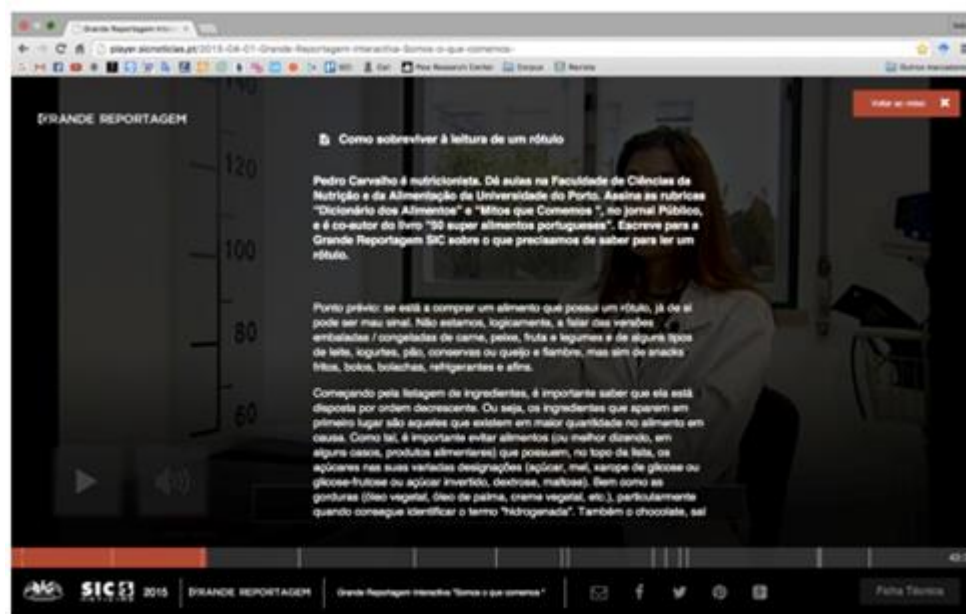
Grande Reportagem Inter... ×

player.sicnoticias.pt/2015-04-01-Grande-Reportagem-Interactiva-Somos-o-que-comemos-

Pew Research Center  Outras marcações

GRANDE REPORTAGEM

Voltar ao vídeo ✖

120

100

80

60

Como sobreviver à leitura de um rótulo

Pedro Carvalho é nutricionista. Dá aulas na Faculdade de Ciências da Nutrição e da Alimentação da Universidade do Porto. Assina as rubricas "Dicionário dos Alimentos" e "Mitos que Comemos ", no jornal Público, e é co-autor do livro "50 super alimentos portugueses". Escreve para a Grande Reportagem SIC sobre o que precisamos de saber para ler um rótulo.

Ponto prévio: se está a comprar um alimento que possui um rótulo, já de si pode ser mau sinal. Não estamos, logicamente, a falar das versões embaladas / congeladas de carne, peixe, fruta e legumes e de alguns tipos de leite, iogurtes, pão, conservas ou queijo e fiambre, mas sim de snacks fritos, bolos, bolachas, refrigerantes e afins.

Começando pela listagem de ingredientes, é importante saber que ela está disposta por ordem decrescente. Ou seja, os ingredientes que aparem em primeiro lugar são aqueles que existem em maior quantidade no alimento em causa. Como tal, é importante evitar alimentos (ou melhor dizendo, em alguns casos, produtos alimentares) que possuem, no topo da lista, os açúcares nas suas variadas designações (açúcar, mel, xarope de glicose ou glicose-frutose ou açúcar invertido, dextrose, maltose). Bem como as gorduras (óleo vegetal, óleo de palma, creme vegetal, etc.), particularmente quando consegue identificar o termo "hidrogenada". Também o chocolate, sal

SIC 2015 GRANDE REPORTAGEM Grande Reportagem Interactiva "Somos o que comemos"

Ficha Técnica